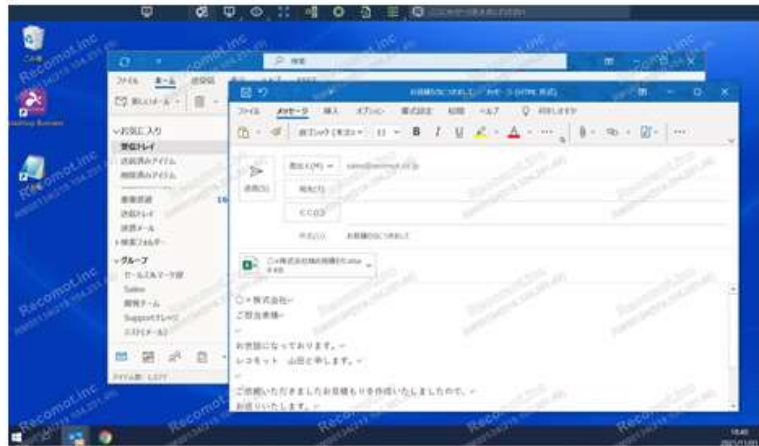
Recomot.inc

ファイル　ホーム　送受信

新しいメール

お気に入り
受信トレイ
送信済みアイテム
削除済みアイテム

受信トレイ
送信トレイ
迷惑メール
検索フォルダー

グループ
セールスマーク部
Sales
開発チーム
Supportグループ
ITグループ

アイテム数: 1,077

ファイル　メッセージ　挿入　オプション　書式設定　校閲　ヘルプ　実行したい作業を入力してください

お見積もりにつきまして - メッセージ (HTML 形式)

送信(S)
差出人(M)　sales@recomot.co.jp
宛先(T)
CC(C)
件名(U)　お見積もりにつきまして

〇×株式会社御見積書.xlsx

〇×株式会社
ご担当者様

お世話になっております。
レコモット 山田と申します。

ご依頼いただきましたお見積もりを作成いたしましたので、
お送りいたします。

Recomot.inc